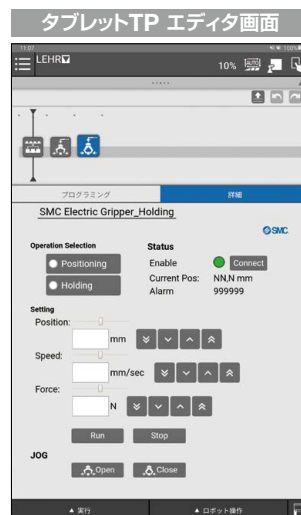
タブレットTP エディタ画面

LEHR

10%

プログラミング

詳細

SMC Electric Gripper_Holding

SMC

Operation Selection

Positioning

Holding

Status

Enable

Connect

Current Pos: NN,N mm

Alarm 999999

Setting

Position:

mm

Speed:

mm/sec

Force:

N

Run

Stop

JOG

Open

Close

▲ 実行

▲ ロボット操作